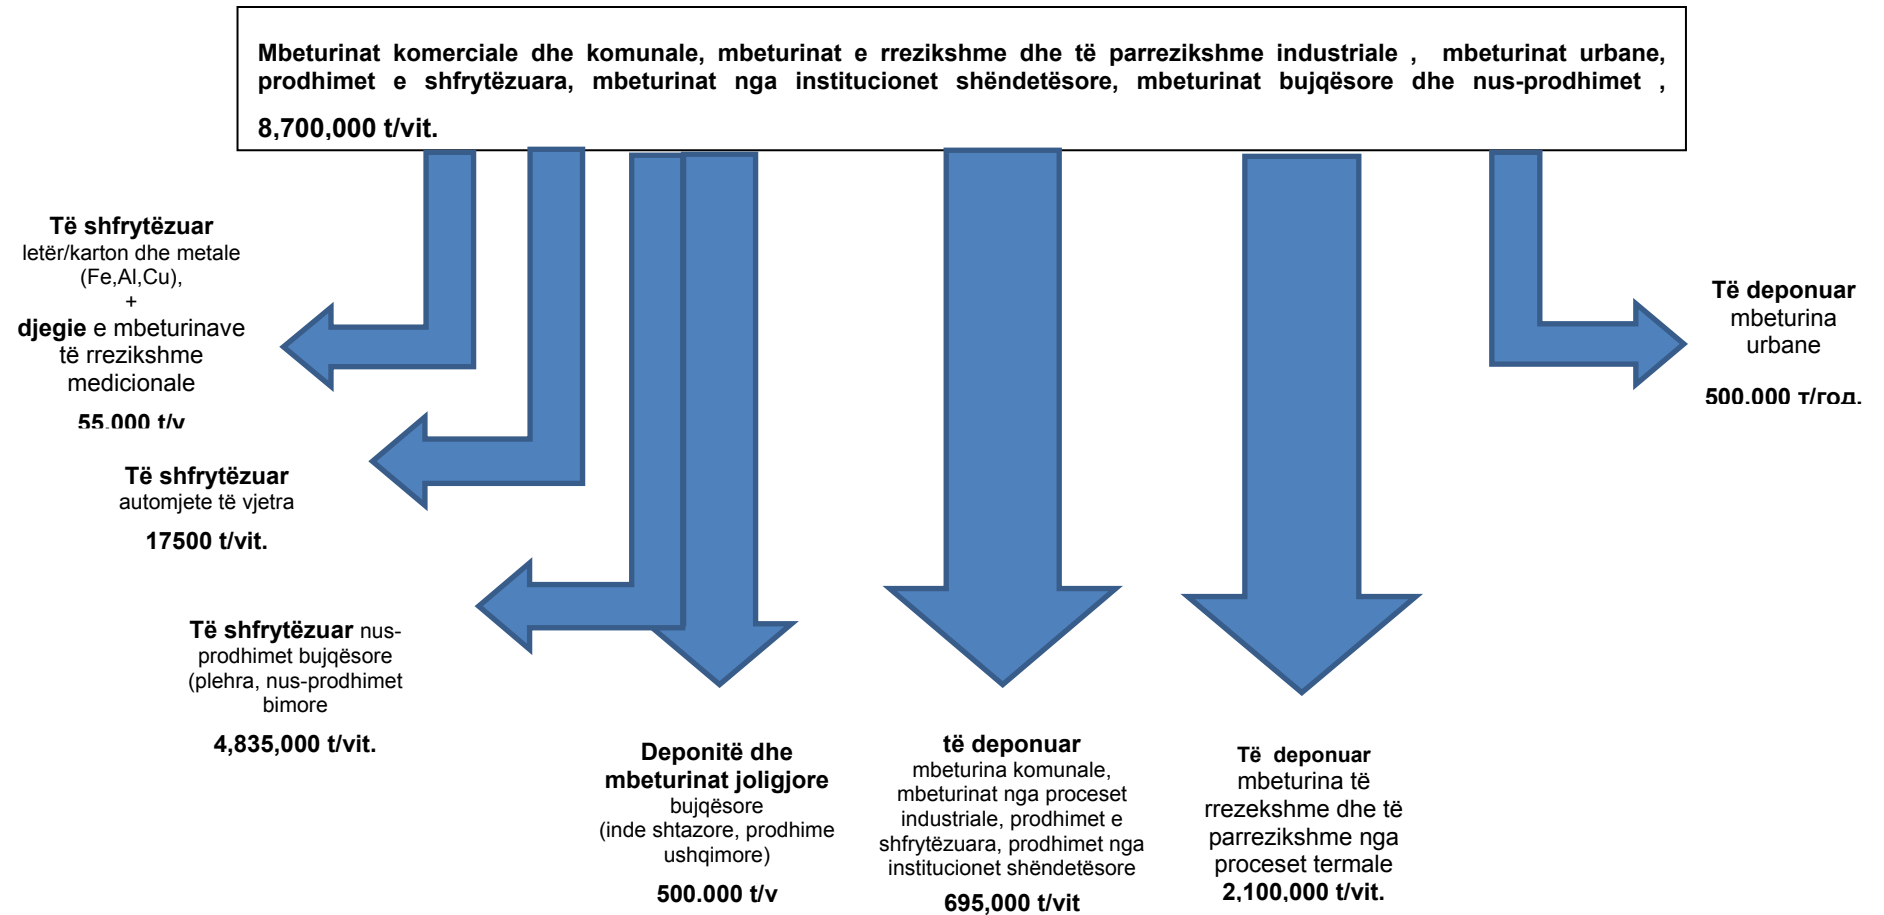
Mbeturinat komerciale dhe komunale, mbeturinat e rrezikshme dhe të parrezikshme industriale , mbeturinat urbane, prodhimet e shfrytëzuara, mbeturinat nga institucionet shëndetësore, mbeturinat bujqësore dhe nus-prodhimet ,

8,700,000 t/vit.

Të shfrytëzuar letër/karton dhe metale (Fe,Al,Cu), + djegie e mbeturinave të rrezikshme medicionale

55.000 t/v

Të shfrytëzuar automjete të vjetra

17500 t/vit.

Të shfrytëzuar nus-prodhimet bujqësore (plehra, nus-prodhimet bimore

4,835,000 t/vit.

Deponitë dhe mbeturinat joligjore bujqësore (inde shtazore, prodhime ushqimore)

500.000 t/v

të deponuar mbeturina komunale, mbeturinat nga proceset industriale, prodhimet e shfrytëzuara, prodhimet nga institucionet shëndetësore

695,000 t/vit

Të deponuar mbeturina të rrezekshme dhe të parrezikshme nga proceset termale

2,100,000 t/vit.

Të deponuar mbeturina urbane

500.000 т/год.